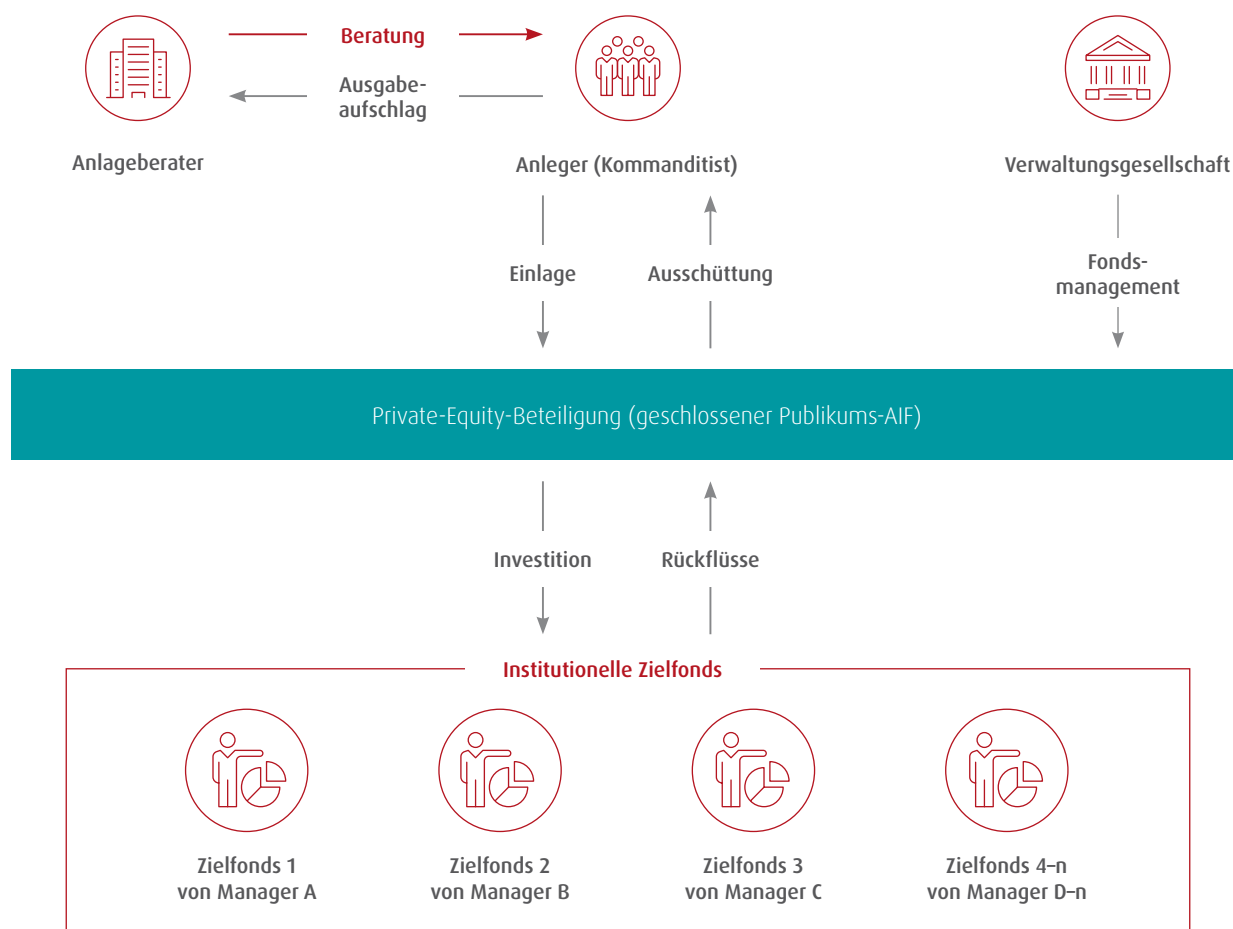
Beratung

Ausgabeaufschlag

Anlageberater

Anleger (Kommanditist)

Verwaltungsgesellschaft

Einlage

Ausschüttung

Fondsmanagement

Private-Equity-Beteiligung (geschlossener Publikums-AIF)

Investition

Rückflüsse

Institutionelle Zielfonds

Zielfonds 1
von Manager A

Zielfonds 2
von Manager B

Zielfonds 3
von Manager C

Zielfonds 4–n
von Manager D–n